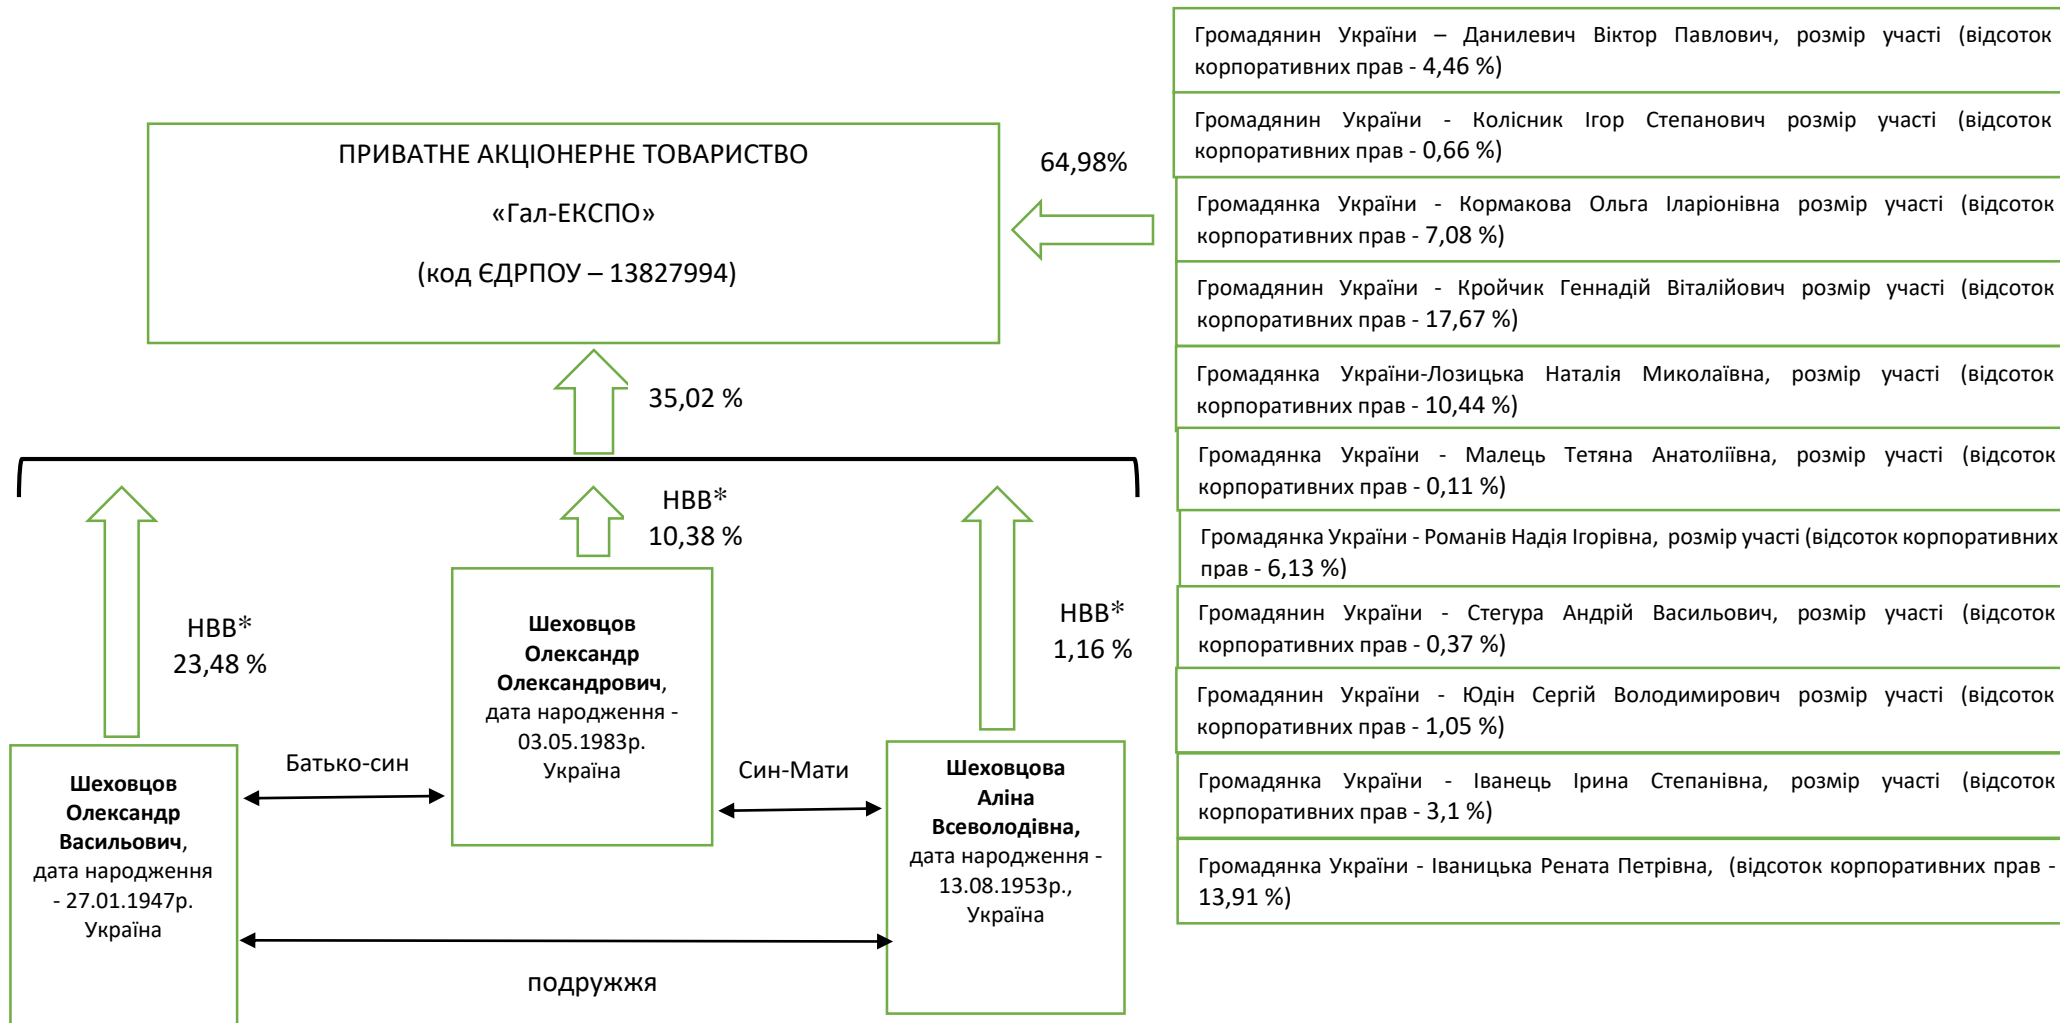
ПРИВАТНЕ АКЦІОНЕРНЕ ТОВАРИСТВО

«Гал-ЕКСПО»

(код ЄДРПОУ – 13827994)

64,98%

Громадянин України – Данилевич Віктор Павлович, розмір участі (відсоток корпоративних прав - 4,46 %)

Громадянин України - Колісник Ігор Степанович розмір участі (відсоток корпоративних прав - 0,66 %)

Громадянка України - Кормакова Ольга Іларіонівна розмір участі (відсоток корпоративних прав - 7,08 %)

Громадянин України - Кройчик Геннадій Віталійович розмір участі (відсоток корпоративних прав - 17,67 %)

Громадянка України-Лозицька Наталія Миколаївна, розмір участі (відсоток корпоративних прав - 10,44 %)

Громадянка України - Малець Тетяна Анатоліївна, розмір участі (відсоток корпоративних прав - 0,11 %)

Громадянка України - Романів Надія Ігорівна, розмір участі (відсоток корпоративних прав - 6,13 %)

Громадянин України - Стегура Андрій Васильович, розмір участі (відсоток корпоративних прав - 0,37 %)

Громадянин України - Юдін Сергій Володимирович розмір участі (відсоток корпоративних прав - 1,05 %)

Громадянка України - Іванець Ірина Степанівна, розмір участі (відсоток корпоративних прав - 3,1 %)

Громадянка України - Іваницька Рената Петрівна, (відсоток корпоративних прав - 13,91 %)

35,02 %

НВВ*
10,38 %

НВВ*
23,48 %

НВВ*
1,16 %

Шеховцов Олександр Олександрович, дата народження - 03.05.1983р. Україна

Батько-син

Син-Мати

Шеховцов Олександр Васильович, дата народження - 27.01.1947р. Україна

Шеховцова Аліна Всеволодівна, дата народження - 13.08.1953р., Україна

подружжя